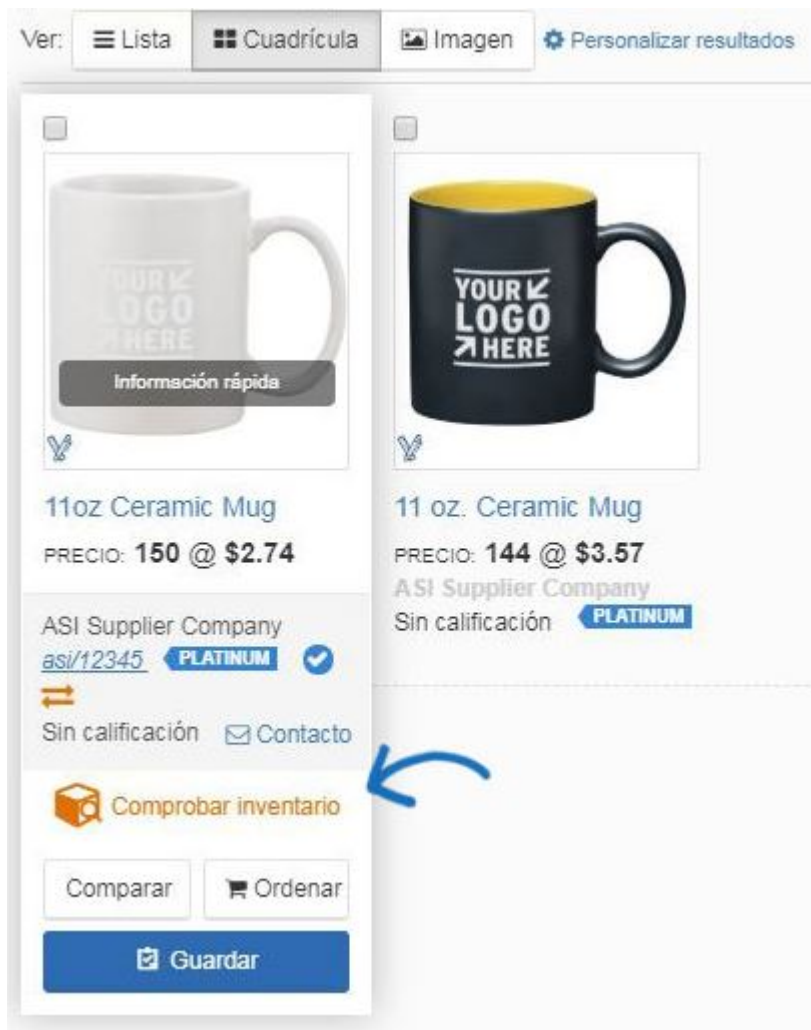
Ver: Lista Cuadrícula Imagen Personalizar resultados

YOUR LOGO HERE

Información rápida

11oz Ceramic Mug

PRECIO: 150 @ $2.74

ASI Supplier Company
asi/12345 PLATINUM

Sin calificación Contacto

Comprobar inventario

Comparar Ordenar

Guardar

YOUR LOGO HERE

11 oz. Ceramic Mug

PRECIO: 144 @ $3.57

ASI Supplier Company

Sin calificación PLATINUM